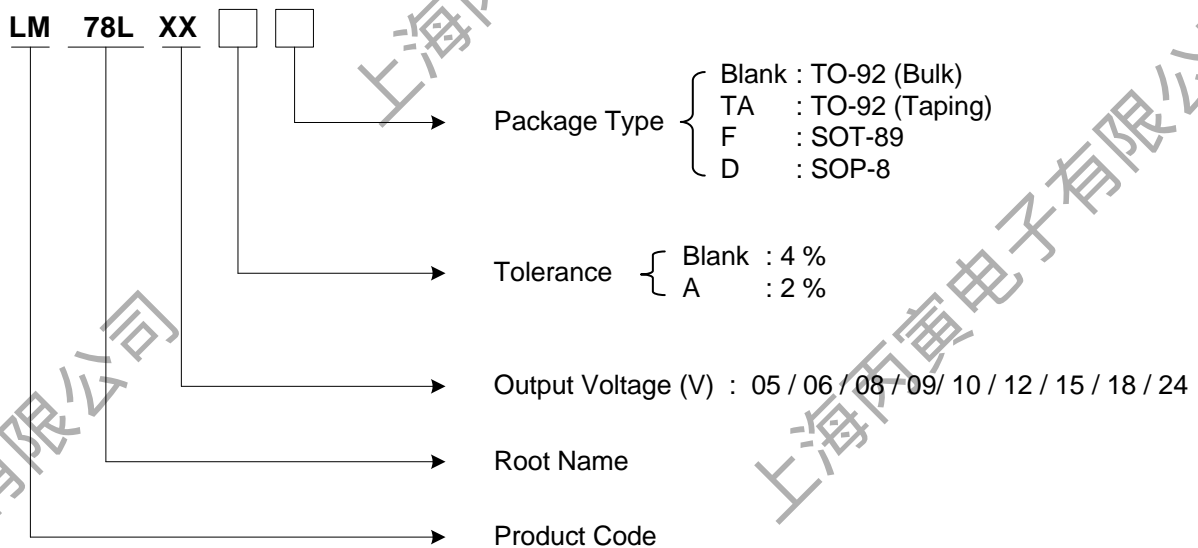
LM 78L XX

Package Type Blank : TO-92 (Bulk)
TA : TO-92 (Taping)
F : SOT-89
D : SOP-8

Tolerance Blank : 4 %
A : 2 %

Output Voltage (V) : 05 / 06 / 08 / 09/ 10 / 12 / 15 / 18 / 24

Root Name

Product Code

上海丙寅电子有限公司

上海丙寅电子有限公司

有限公司